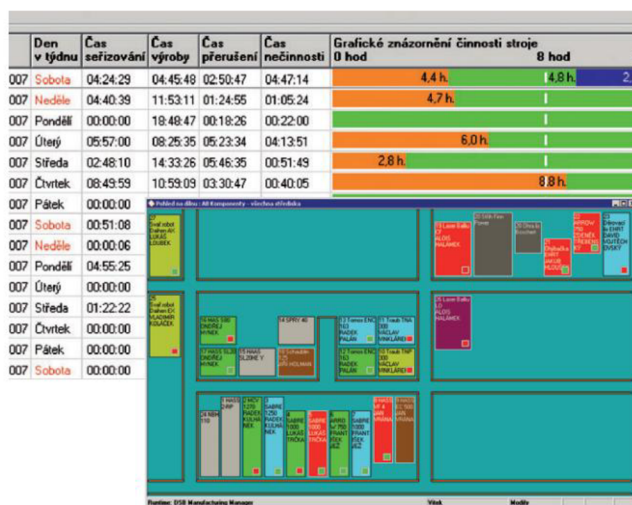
| | Den v týdnu | Čas seřizování | Čas výroby | Čas přerušení | Čas nečinnosti | Grafické znázornění činnosti stroje 0 hod 8 hod |
|---|---|---|---|---|---|---|
| 007 | Sobota | 04:24:29 | 04:45:48 | 02:50:47 | 04:47:14 | 4,4 h. 4,8 h. 2 |
| 007 | Neděle | 04:40:39 | 11:53:11 | 01:24:55 | 01:05:24 | 4,7 h. |
| 007 | Pondělí | 00:00:00 | 18:48:47 | 00:18:26 | 00:22:00 | |
| 007 | Úterý | 05:57:00 | 08:25:35 | 05:23:34 | 04:13:51 | 6,0 h. |
| 007 | Středa | 02:48:10 | 14:33:26 | 05:46:35 | 00:51:49 | 2,8 h. |
| 007 | Čtvrtek | 08:49:59 | 10:59:09 | 03:30:47 | 00:40:05 | 8,8 h. |
| 007 | Pátek | 00:00:00 | | | | |
| 007 | Sobota | 00:51:08 | | | | |
| 007 | Neděle | 00:00:06 | | | | |
| 007 | Pondělí | 04:55:25 | | | | |
| 007 | Úterý | 00:00:00 | | | | |
| 007 | Středa | 01:22:22 | | | | |
| 007 | Čtvrtek | 00:00:00 | | | | |
| 007 | Pátek | 00:00:00 | | | | |
| 007 | Sobota | 00:00:00 | | | | |

Pohled na dílnu : All Komponenty - všechna střediska

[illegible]

Runtime: DSB Manufacturing Manager